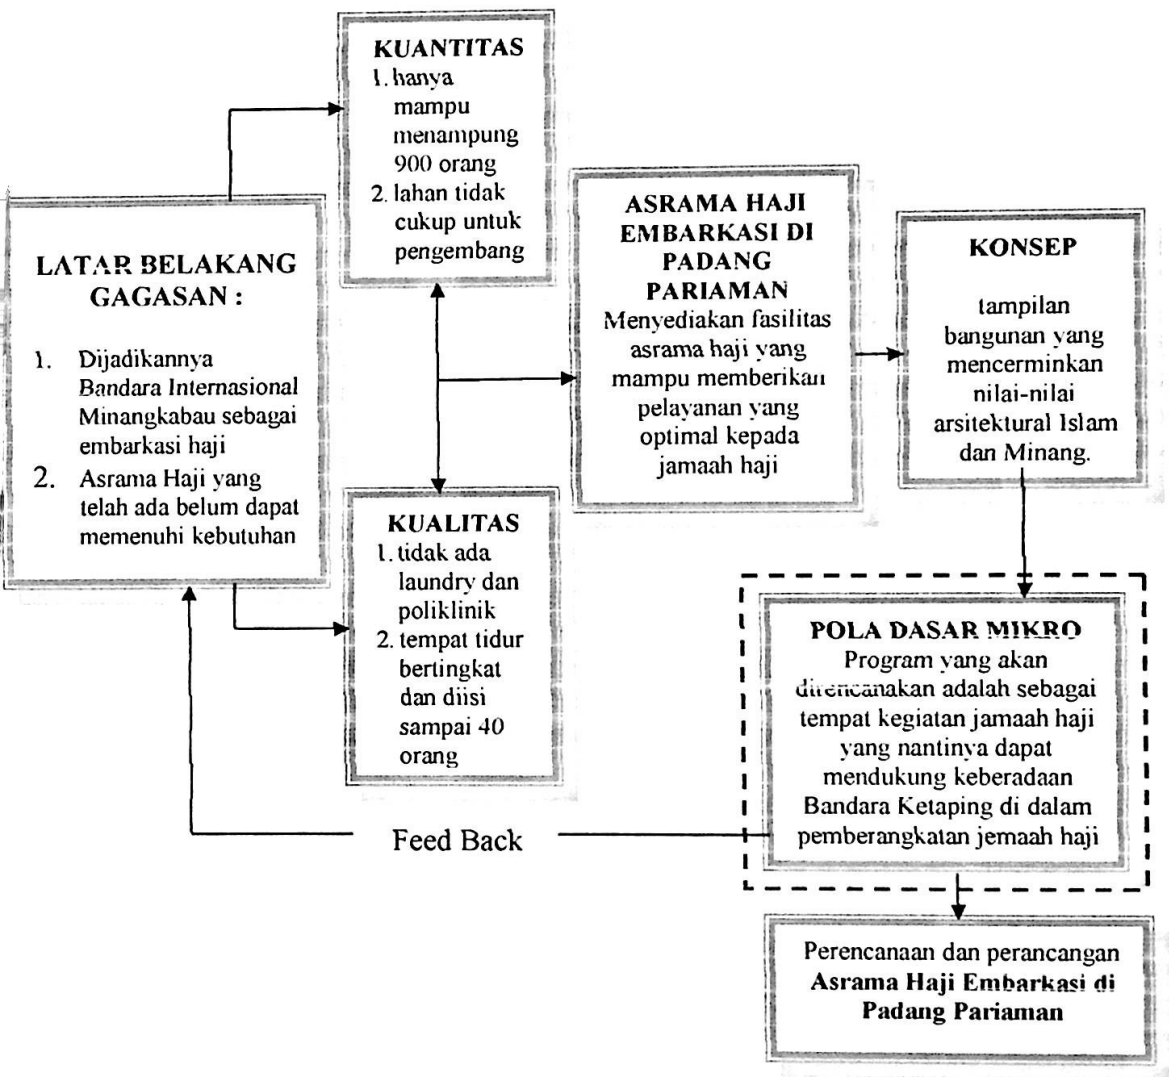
LATAR BELAKANG GAGASAN :

1. Dijadikannya Bandara Internasional Minangkabau sebagai embarkasi haji
2. Asrama Haji yang telah ada belum dapat memenuhi kebutuhan

KUANTITAS
1. hanya mampu menampung 900 orang
2. lahan tidak cukup untuk pengembang

KUALITAS
1. tidak ada laundry dan poliklinik
2. tempat tidur bertingkat dan diisi sampai 40 orang

ASRAMA HAJI EMBARKASI DI PADANG PARIAMAN
Menyediakan fasilitas asrama haji yang mampu memberikan pelayanan yang optimal kepada jamaah haji

KONSEP

tampilan bangunan yang mencerminkan nilai-nilai arsitektural Islam dan Minang.

POLA DASAR MIKRO
Program yang akan direncanakan adalah sebagai tempat kegiatan jamaah haji yang nantinya dapat mendukung keberadaan Bandara Ketaping di dalam pemberangkatan jemaah haji

Feed Back

Perencanaan dan perancangan Asrama Haji Embarkasi di Padang Pariaman